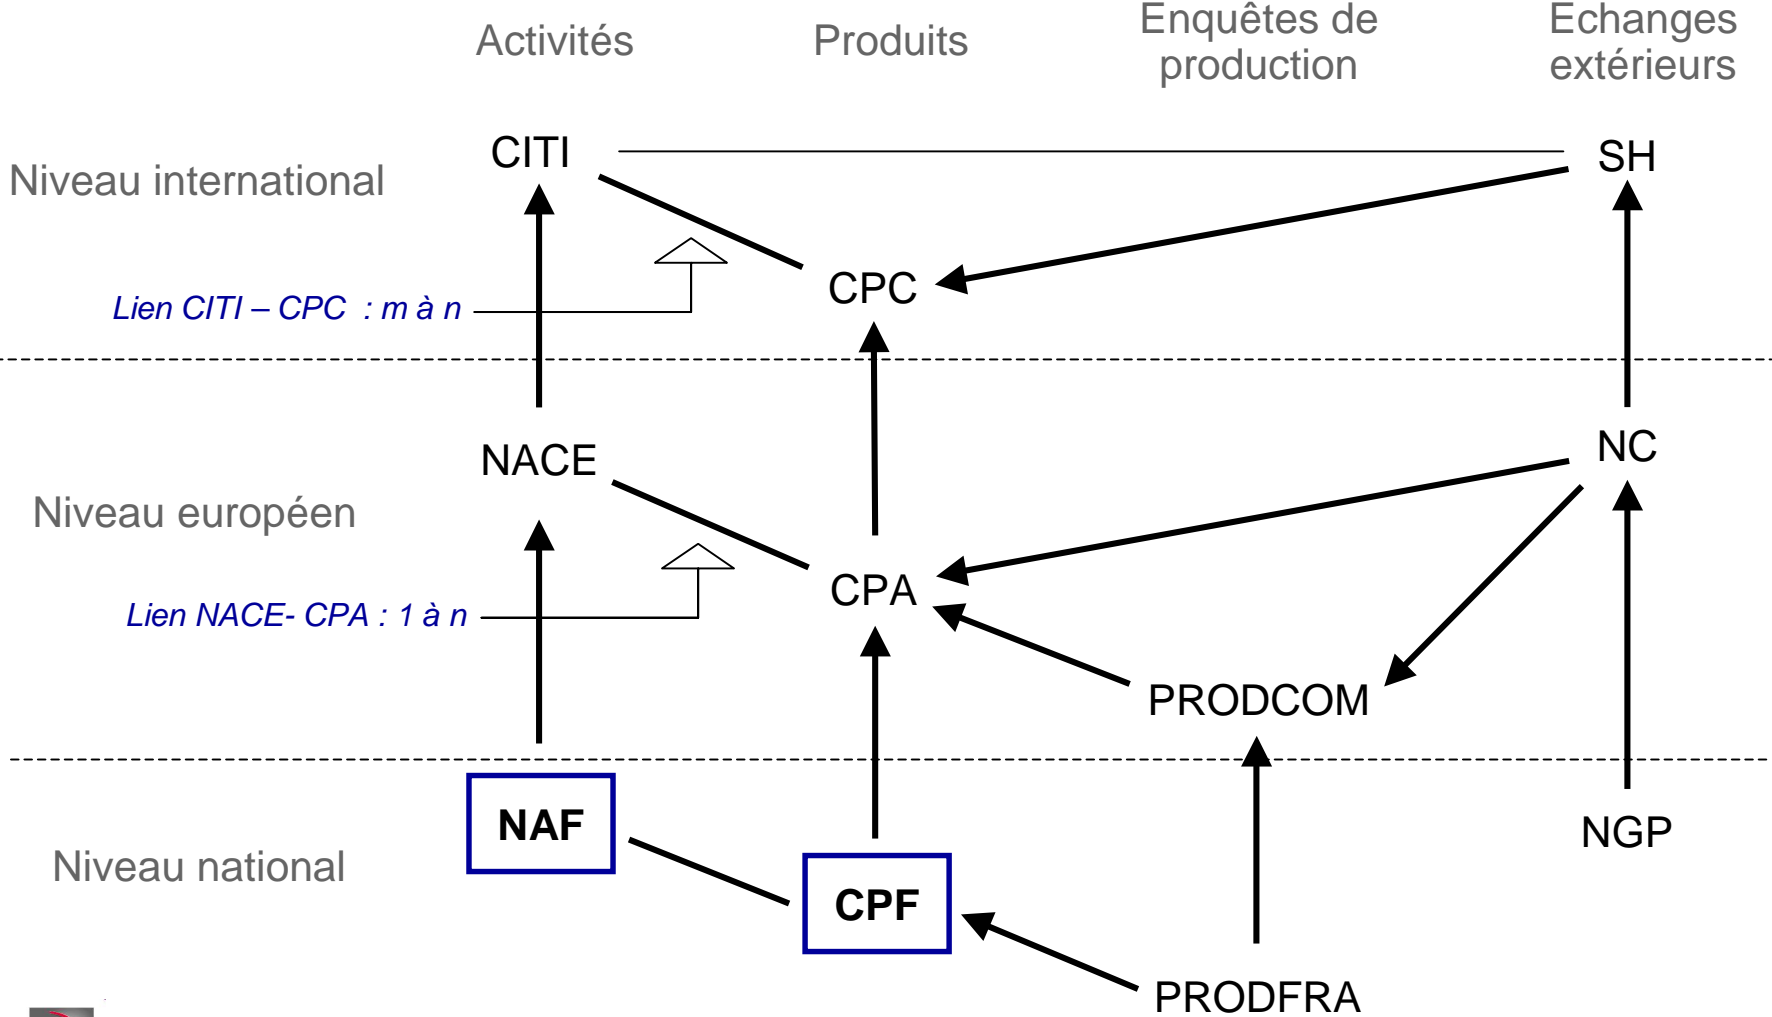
Activités

Produits

Enquêtes de production

Echanges extérieurs

Niveau international

CITI

SH

Lien CITI – CPC : m à n

CPC

NACE

NC

Niveau européen

CPA

Lien NACE- CPA : 1 à n

PRODCOM

NAF

Niveau national

CPF

NGP

PRODFRA